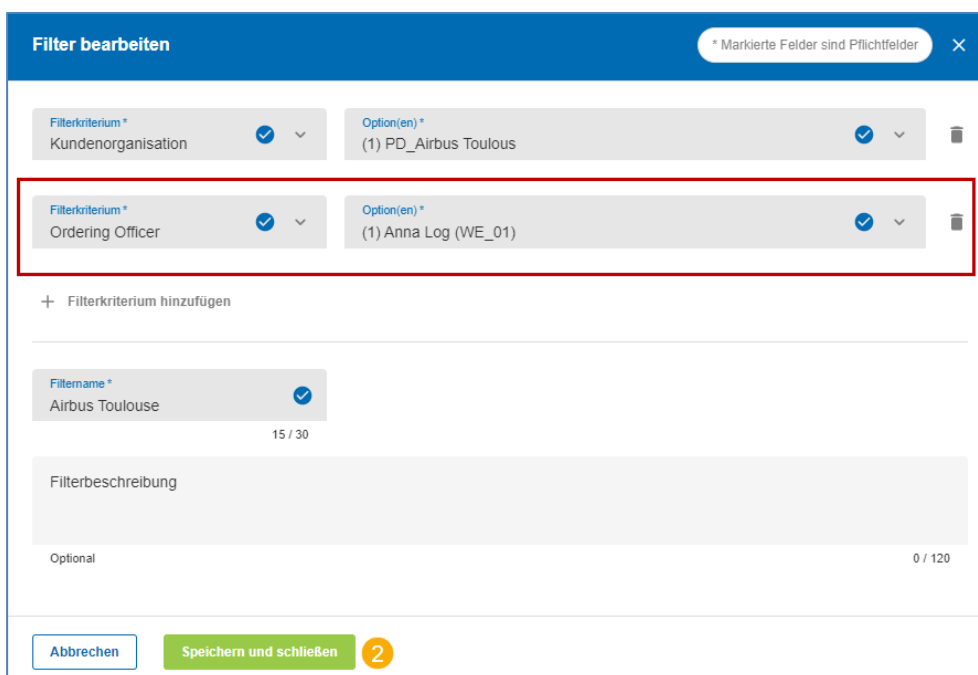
Filter bearbeiten

* Markierte Felder sind Pflichtfelder

Filterkriterium *
Kundenorganisation

Option(en) *
(1) PD_Airbus Toulous

Filterkriterium *
Ordering Officer

Option(en) *
(1) Anna Log (WE_01)

+ Filterkriterium hinzufügen

Filtername *
Airbus Toulouse

15 / 30

Filterbeschreibung

Optional

0 / 120

Abbrechen

Speichern und schließen

2